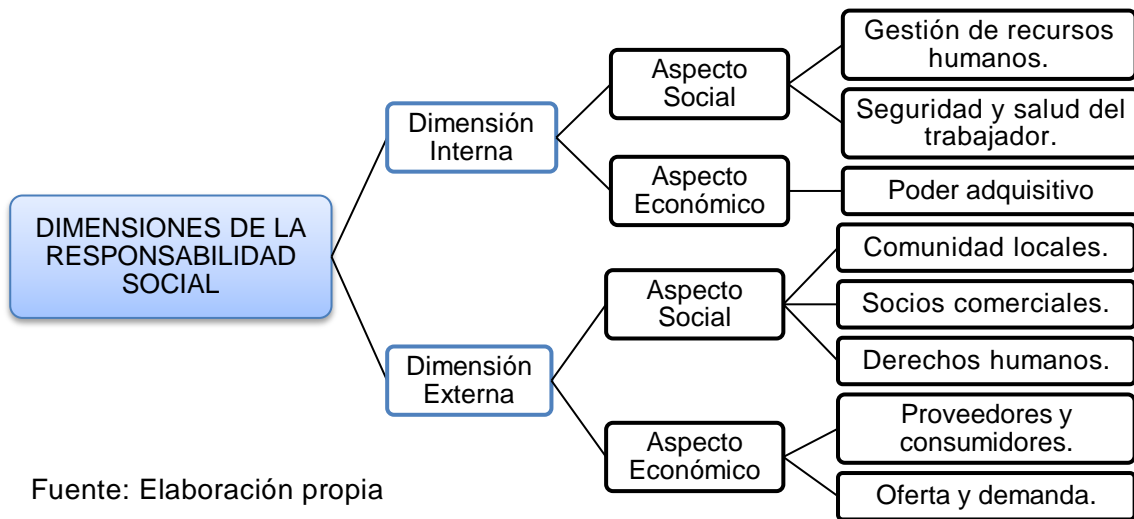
DIMENSIONES DE LA RESPONSABILIDAD SOCIAL

Dimensión Interna

Aspecto Social

Gestión de recursos humanos.

Seguridad y salud del trabajador.

Aspecto Económico

Poder adquisitivo

Dimensión Externa

Aspecto Social

Comunidad locales.

Socios comerciales.

Derechos humanos.

Aspecto Económico

Proveedores y consumidores.

Oferta y demanda.

Fuente: Elaboración propia